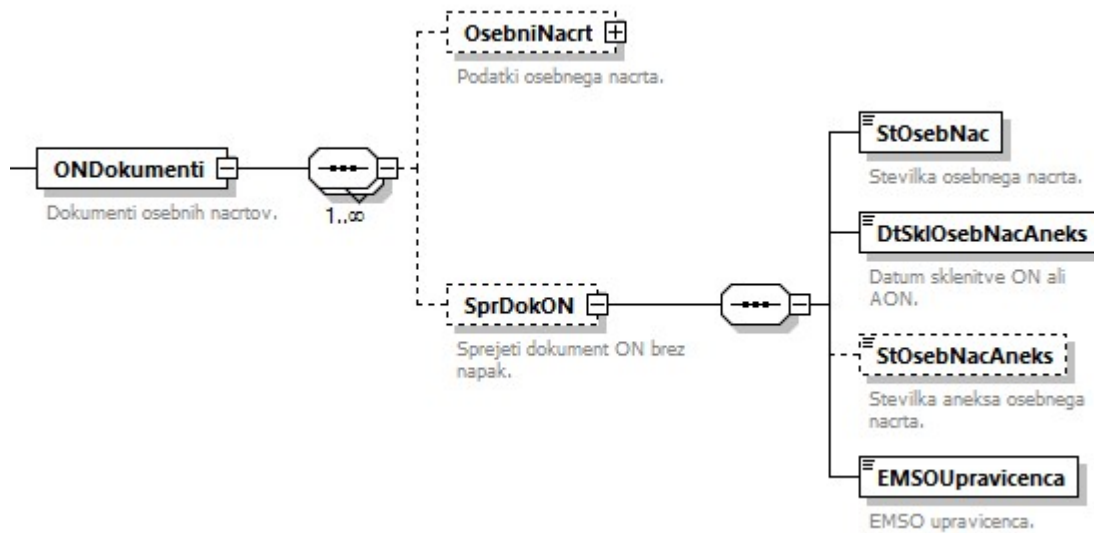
OsebniNacrt

Podatki osebnega nacrta.

ONDokumenti

Dokumenti osebnih nacrtov.

1..∞

StOsebNac

Stevilka osebnega nacrta.

DtSklOsebNacAneks

Datum sklenitve ON ali AON.

SprDokON

Sprejeti dokument ON brez napak.

StOsebNacAneks

Stevilka aneksa osebnega nacrta.

EMSOUpravicenca

EMSO upravicenca.